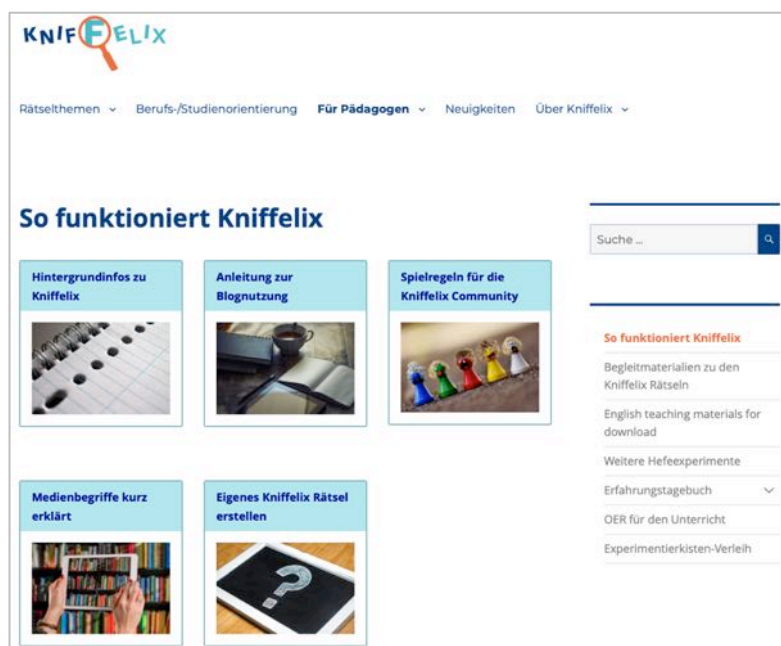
KNIFFELIX

Rätselthemen ⌄ Berufs-/Studienorientierung Für Pädagogen ⌄ Neuigkeiten Über Kniffelix ⌄

So funktioniert Kniffelix

Hintergrundinfos zu Kniffelix

Anleitung zur Blognutzung

Spielregeln für die Kniffelix Community

Medienbegriffe kurz erklärt

Eigenes Kniffelix Rätsel erstellen

Suche ...

So funktioniert Kniffelix

Begleitmaterialien zu den Kniffelix Rätseln

English teaching materials for download

Weitere Hefeexperimente

Erfahrungstagebuch

OER für den Unterricht

Experimentierkisten-Verleih